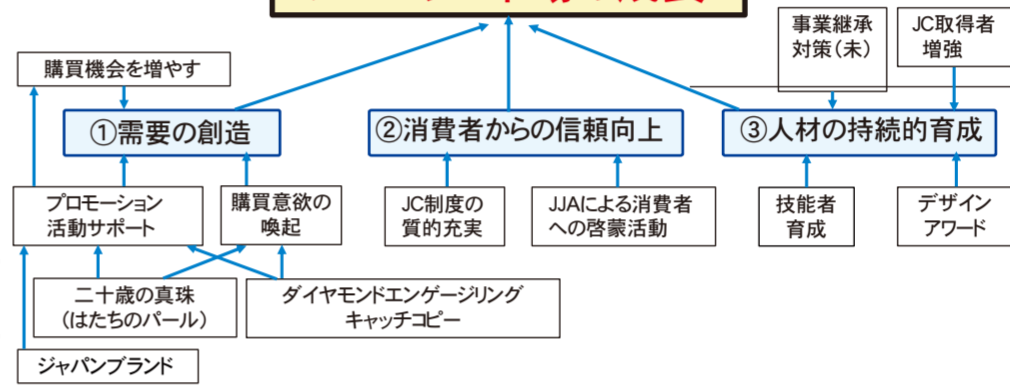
事業継承対策（未）

JC取得者増強

購買機会を増やす

①需要の創造

②消費者からの信頼向上

③人材の持続的育成

プロモーション活動サポート

購買意欲の喚起

JC制度の質的充実

JJAによる消費者への啓蒙活動

技能者育成

デザインアワード

二十歳の真珠（はたちのパール）

ダイヤモンドエンゲージリングキャッチコピー

ジャパンブランド